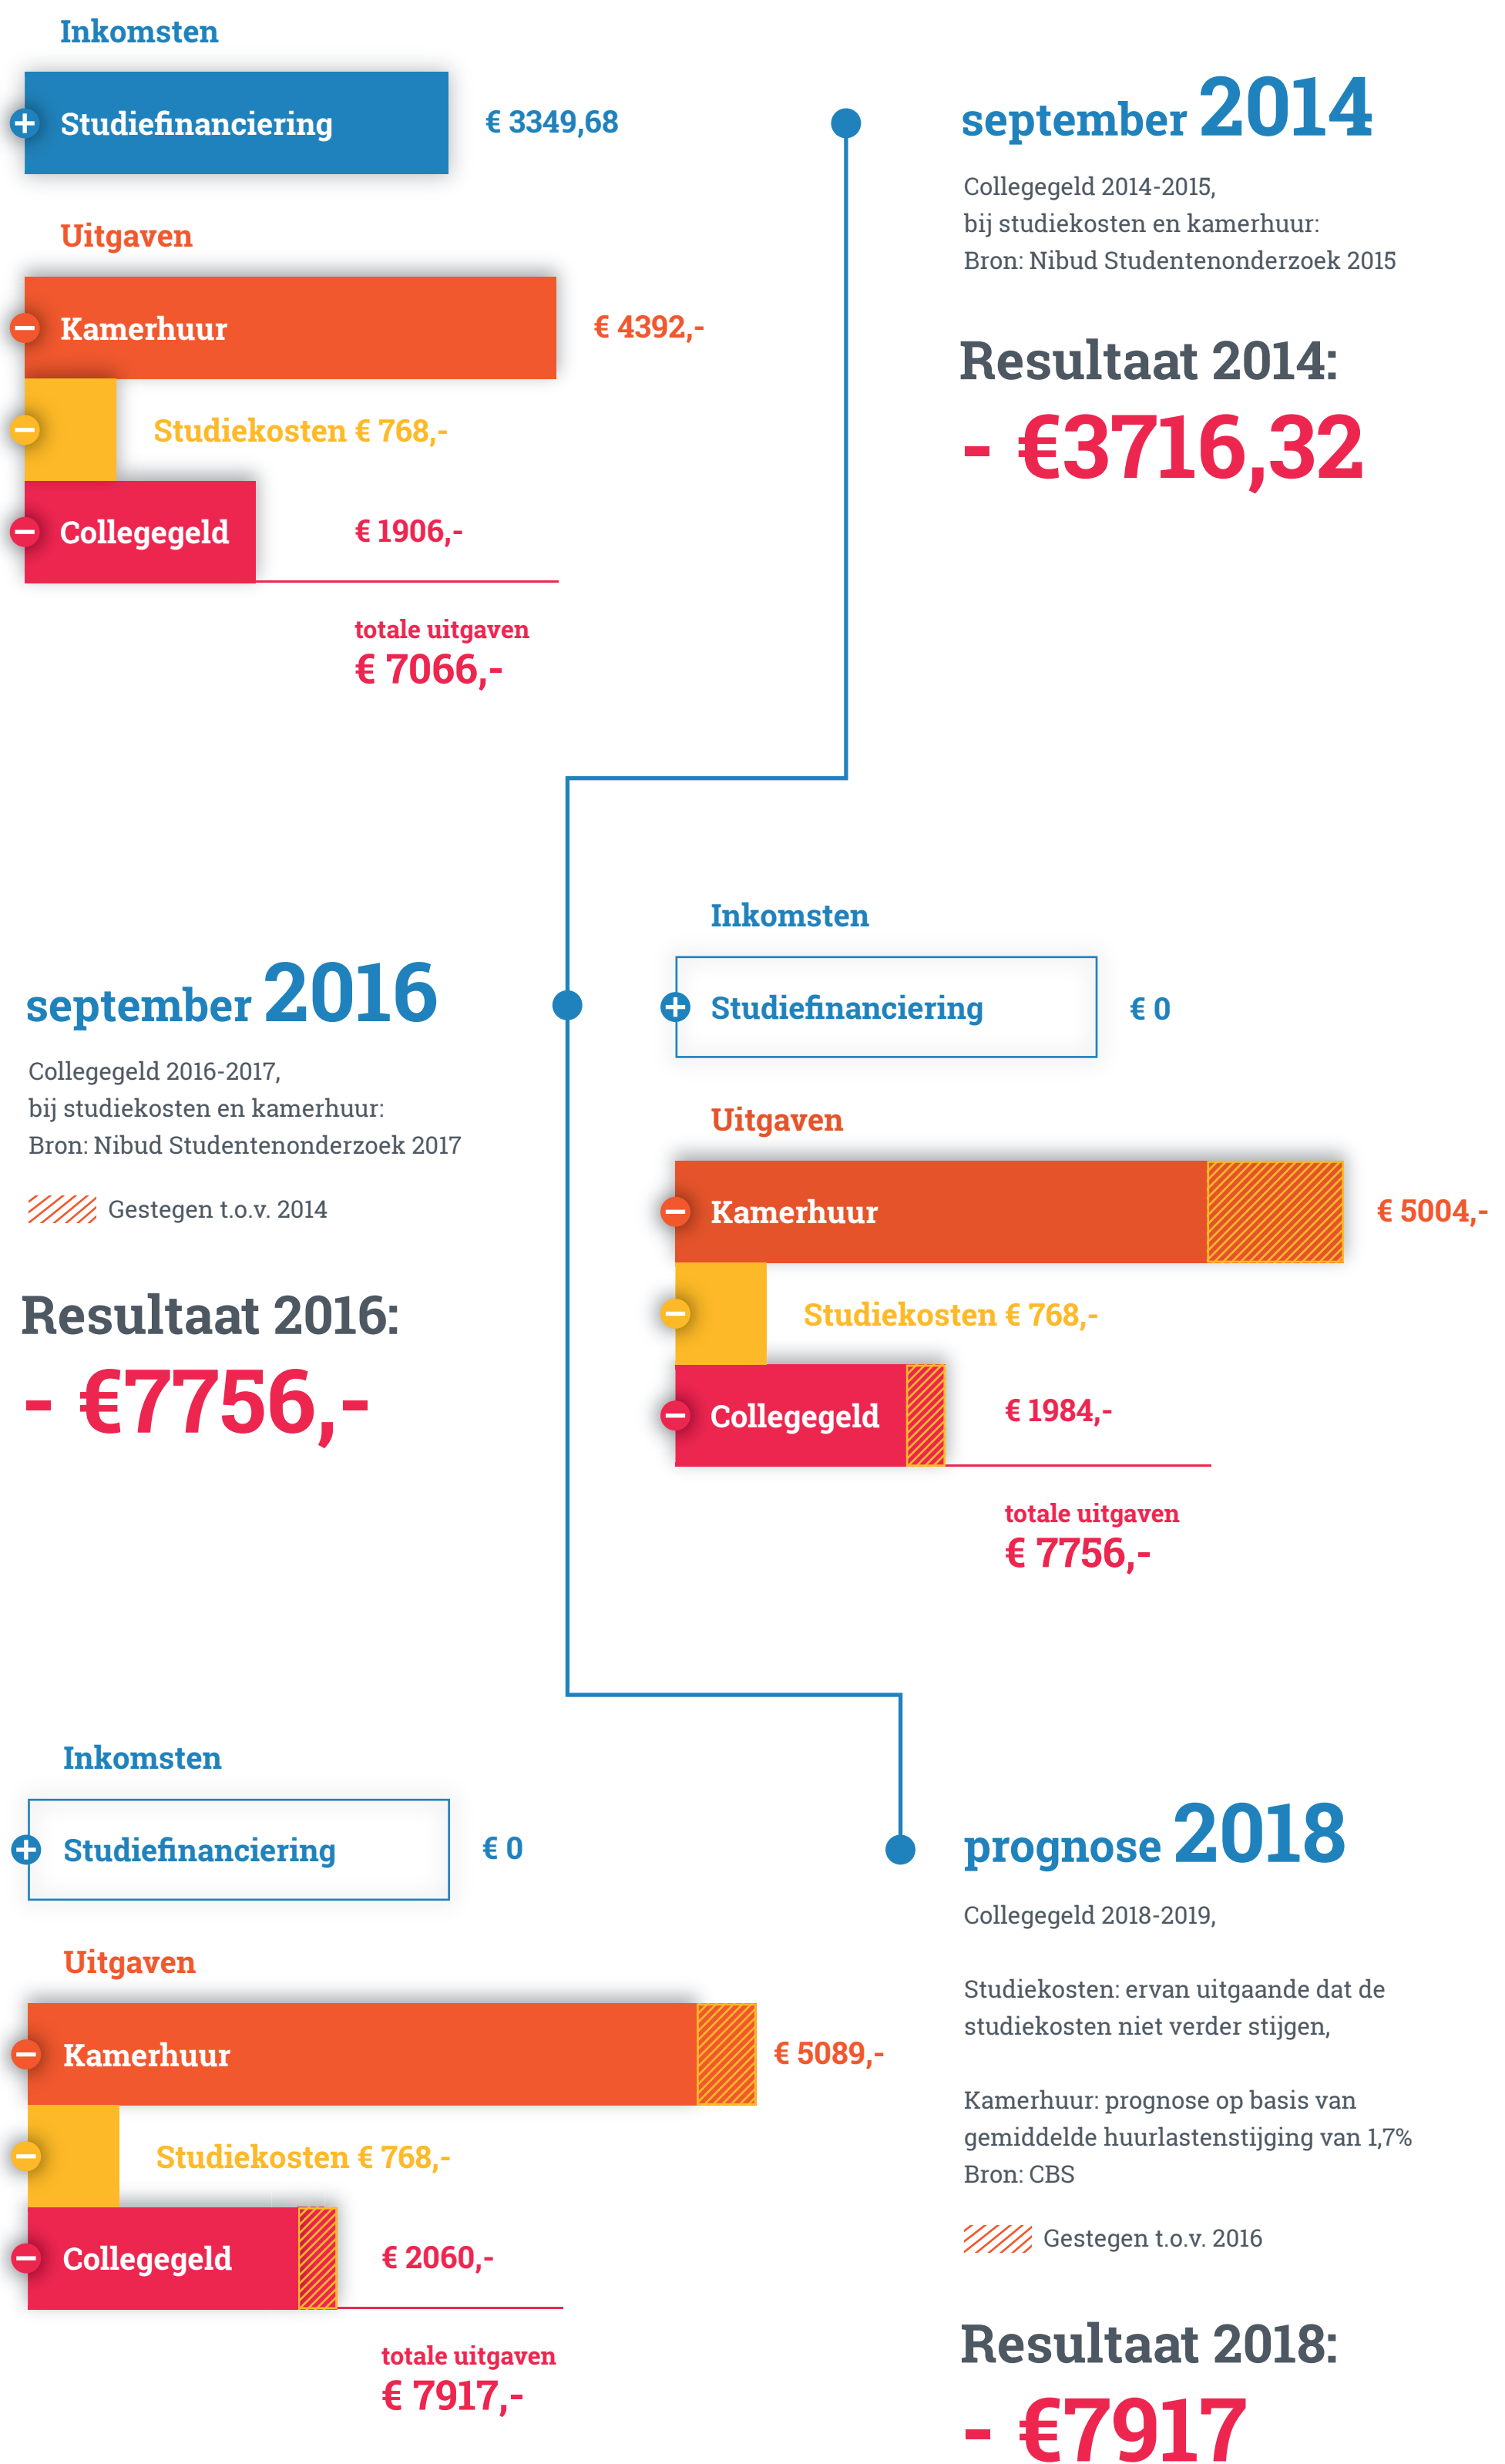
Inkomsten

Studiefinanciering € 3349,68

Uitgaven

Kamerhuur € 4392,-

Studiekosten € 768,-

Collegegeld € 1906,-

totale uitgaven
€ 7066,-

september 2014

Collegegeld 2014-2015,
bij studiekosten en kamerhuur:
Bron: Nibud Studentenonderzoek 2015

Resultaat 2014:
- €3716,32

september 2016

Collegegeld 2016-2017,
bij studiekosten en kamerhuur:
Bron: Nibud Studentenonderzoek 2017

Gestegen t.o.v. 2014

Resultaat 2016:
- €7756,-

Inkomsten

Studiefinanciering € 0

Uitgaven

Kamerhuur € 5004,-

Studiekosten € 768,-

Collegegeld € 1984,-

totale uitgaven
€ 7756,-

Inkomsten

Studiefinanciering € 0

Uitgaven

Kamerhuur € 5089,-

Studiekosten € 768,-

Collegegeld € 2060,-

totale uitgaven
€ 7917,-

prognose 2018

Collegegeld 2018-2019,

Studiekosten: ervan uitgaande dat de studiekosten niet verder stijgen,

Kamerhuur: prognose op basis van gemiddelde huurlastenstijging van 1,7%
Bron: CBS

Gestegen t.o.v. 2016

Resultaat 2018:
- €7917